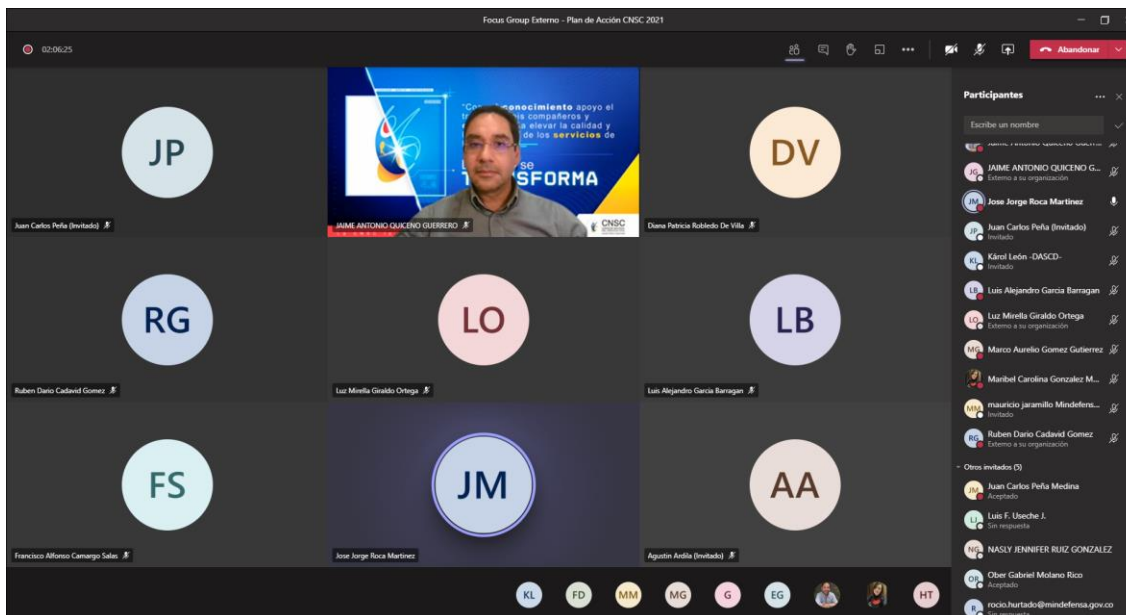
Focus Group Externo - Plan de Acción CNSC 2021

02:06:25

Abandonar

JP
Juan Carlos Peña (Invitado)

"Con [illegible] conocimiento apoyo el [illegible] compañeros y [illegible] elevar la calidad y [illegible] de los servicios de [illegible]
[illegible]se
TRANSFORMA
CNSC
JAIME ANTONIO QUICENO GUERRERO

DV
Diana Patricia Robledo De Villa

RG
Ruben Dario Cadavid Gomez

LO
Luz Mirella Giraldo Ortega

LB
Luis Alejandro Garcia Barragan

FS
Francisco Alfonso Camargo Salas

JM
Jose Jorge Roca Martinez

AA
Agustin Ardila (Invitado)

KL FD MM MG G EG HT

Participantes
Escribe un nombre
JAIME ANTONIO QUICENO G...
Externo a su organización
Jose Jorge Roca Martinez
Juan Carlos Peña (Invitado)
Invitado
Károl León -DASCD-
Invitado
Luis Alejandro Garcia Barragan
Luz Mirella Giraldo Ortega
Externo a su organización
Marco Aurelio Gomez Gutierrez
Maribel Carolina Gonzalez M...
mauricio jaramillo Mindefens...
Invitado
Ruben Dario Cadavid Gomez
Externo a su organización
Otros invitados (5)
Juan Carlos Peña Medina
Aceptado
Luis F. Useche J.
Sin respuesta
NASLY JENNIFER RUIZ GONZALEZ
Ober Gabriel Molano Rico
Aceptado
rocio.hurtado@mindefensa.gov.co
Sin respuesta